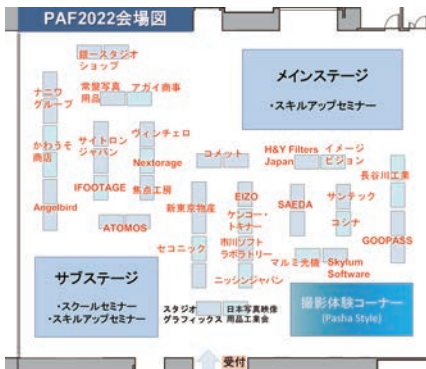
PAF2022会場図

銀一スタジオショップ

常盤写真用品

アガイ商事

ナニワグループ

メインステージ
・スキルアップセミナー

かわうそ商店

サイトロンジャパン

ヴィンチェロ

Nextorage

コメット

H&Y Filters Japan

イメージビジョン

長谷川工業

IFOOTAGE

焦点工房

Angelbird

新東京物産

EIZO

ケンコー・トキナー

SAEDA

サンテック

ATOMOS

コシナ

GOOPASS

セコニック

市川ソフトラボラトリー

マルミ光機

Skylum Software

ニッシンジャパン

サブステージ
・スクールセミナー
・スキルアップセミナー

スタジオグラフィックス

日本写真映像用品工業会

撮影体験コーナー
(Pasha Style)

受付